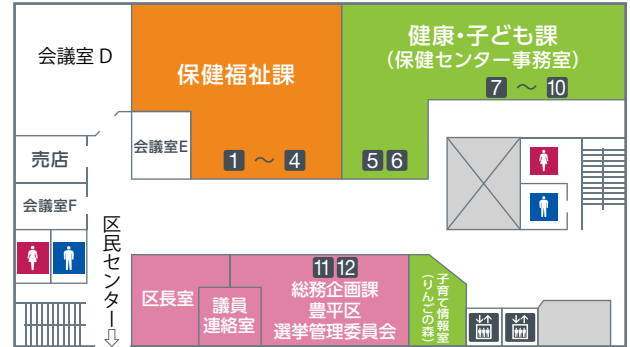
会議室 D

保健福祉課

健康・子ども課
(保健センター事務室)

7 〜 10

会議室E

1 〜 4

5 6

売店

会議室F

区民センター⇩

区長室

議員連絡室

11 12
総務企画課
豊平区
選挙管理委員会

子育て情報室
(りんごの森)